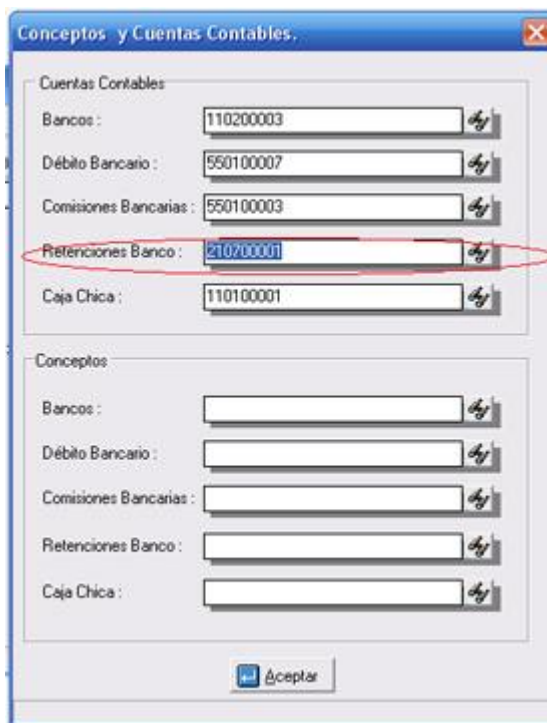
Conceptos y Cuentas Contables.

Cuentas Contables

Bancos : 110200003

Débito Bancario : 550100007

Comisiones Bancarias : 550100003

Retenciones Banco : 210200001

Caja Chica : 110100001

Conceptos

Bancos :

Débito Bancario :

Comisiones Bancarias :

Retenciones Banco :

Caja Chica :

Aceptar